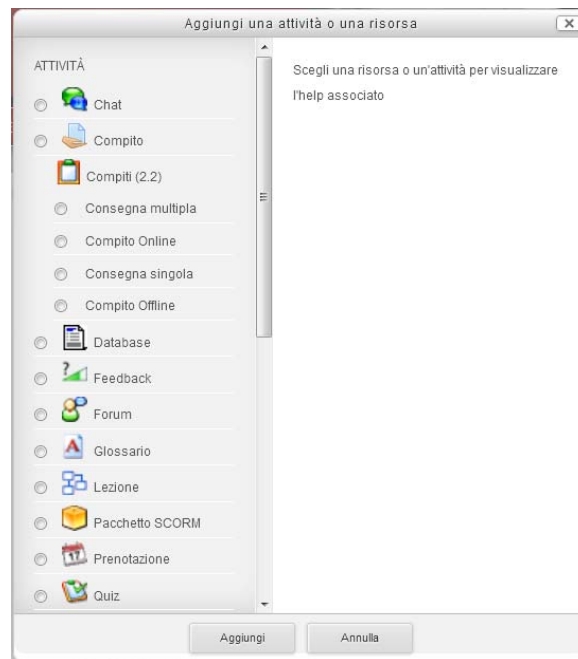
Aggiungi una attività o una risorsa

ATTIVITÀ

Chat

Compito

Compiti (2.2)

Consegna multipla

Compito Online

Consegna singola

Compito Offline

Database

Feedback

Forum

Glossario

Lezione

Pacchetto SCORM

Prenotazione

Quiz

Scegli una risorsa o un'attività per visualizzare l'help associato

Aggiungi

Annulla